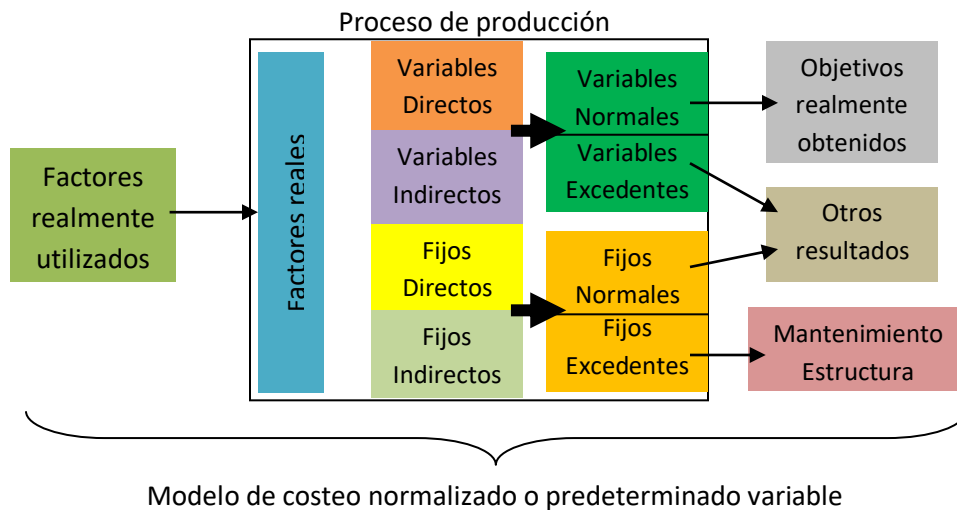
Proceso de producción

Factores realmente utilizados

Factores reales

Variables Directos

Variables Indirectos

Fijos Directos

Fijos Indirectos

Variables Normales

Variables Excedentes

Fijos Normales

Fijos Excedentes

Objetivos realmente obtenidos

Otros resultados

Mantenimiento Estructura

Modelo de costeo normalizado o predeterminado variable